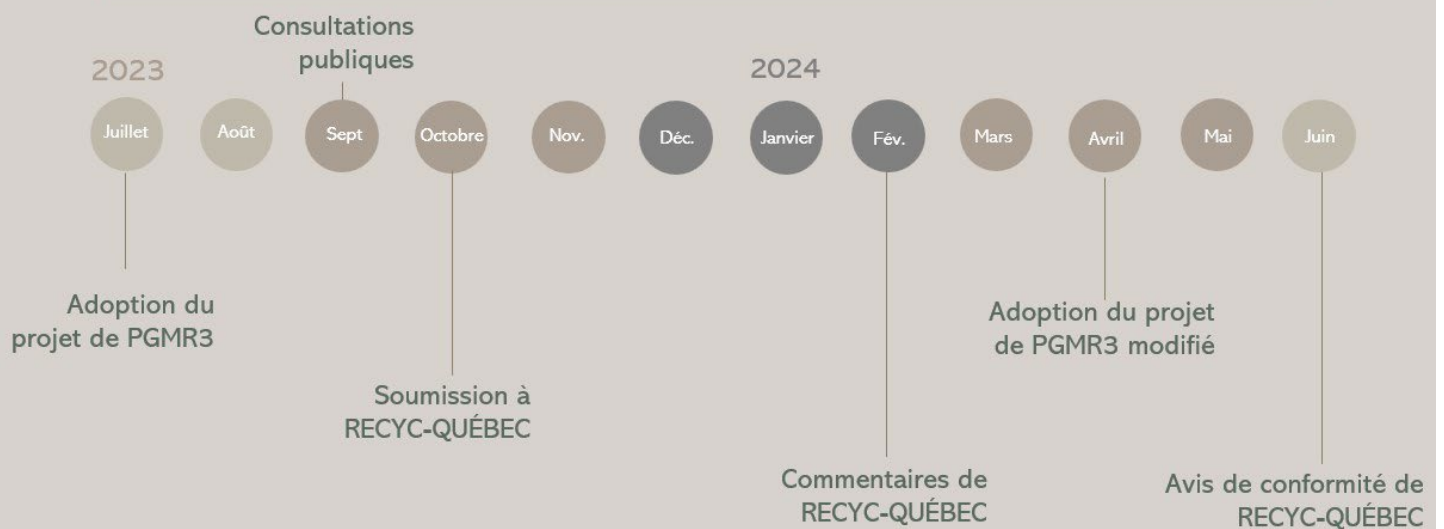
Consultations publiques

2023

2024

Juillet

Août

Sept

Octobre

Nov.

Déc.

Janvier

Fév.

Mars

Avril

Mai

Juin

Adoption du projet de PGMR3

Soumission à RECYC-QUÉBEC

Commentaires de RECYC-QUÉBEC

Adoption du projet de PGMR3 modifié

Avis de conformité de RECYC-QUÉBEC